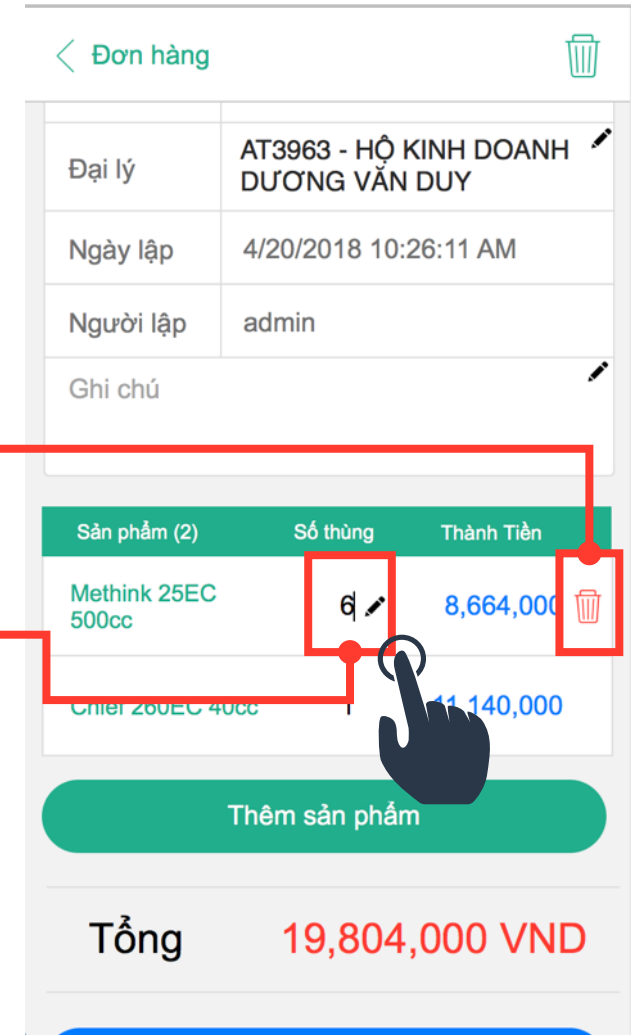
Đơn hàng

| Đại lý | AT3963 - HỘ KINH DOANH DƯƠNG VĂN DUY |
|---|---|
| Ngày lập | 4/20/2018 10:26:11 AM |
| Người lập | admin |

Ghi chú

| Sản phẩm (2) | Số thùng | Thành Tiền |
|---|---|---|
| Methink 25EC 500cc | 6 | 8,664,000 |
| Chief 260EC 40cc | 1 | 11,140,000 |

Thêm sản phẩm

Tổng 19,804,000 VND